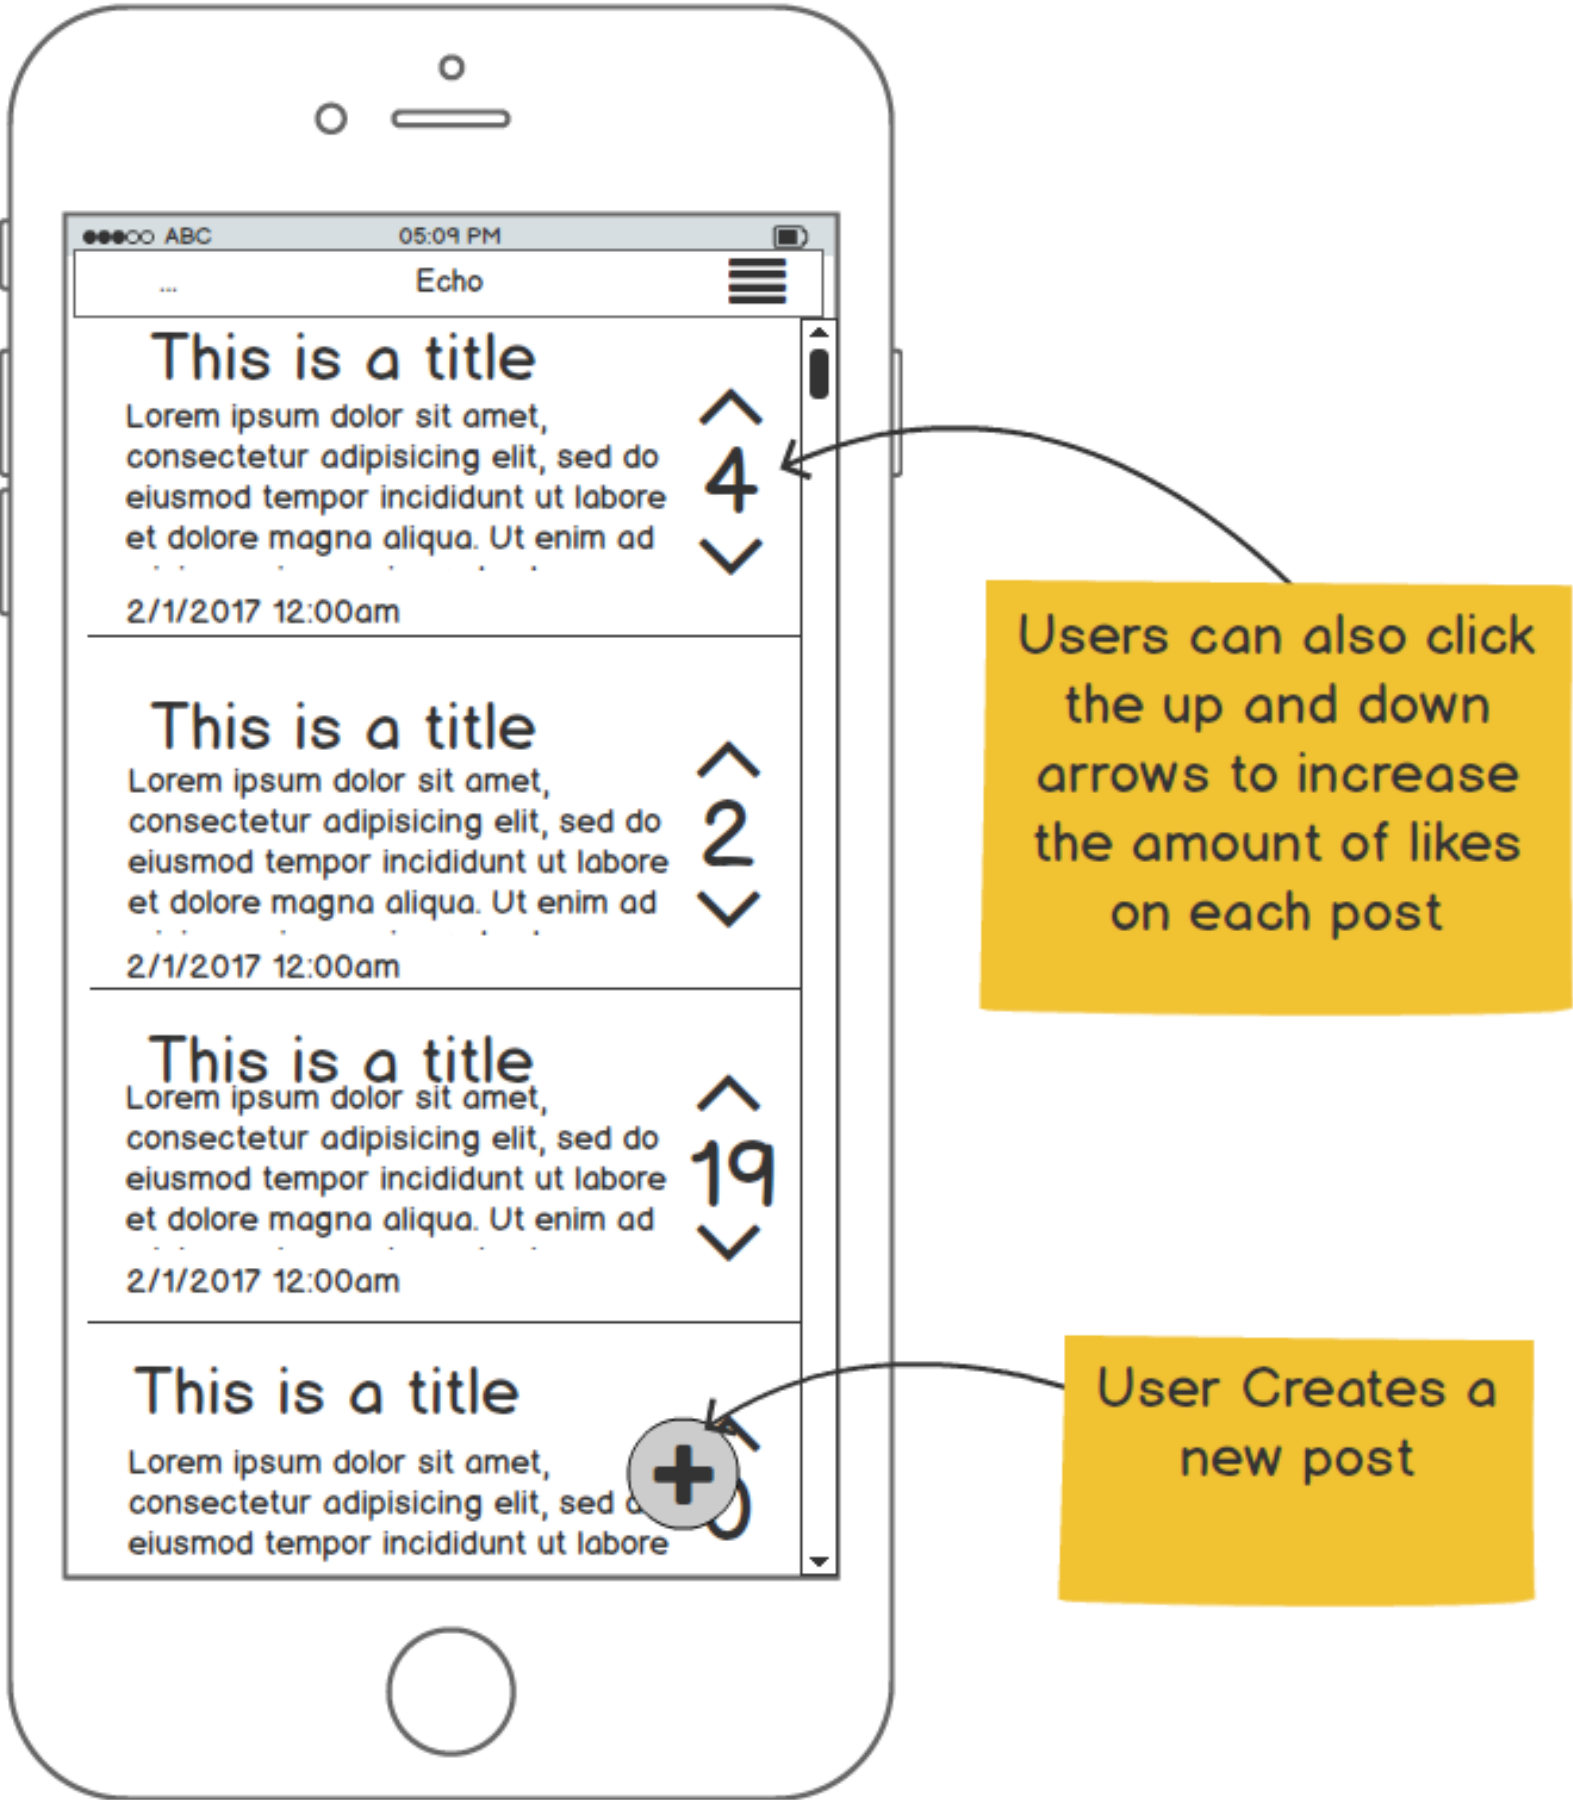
●●●○○ ABC 05:09 PM

... Echo

This is a title
Lorem ipsum dolor sit amet, consectetur adipisicing elit, sed do eiusmod tempor incididunt ut labore et dolore magna aliqua. Ut enim ad
4
2/1/2017 12:00am

This is a title
Lorem ipsum dolor sit amet, consectetur adipisicing elit, sed do eiusmod tempor incididunt ut labore et dolore magna aliqua. Ut enim ad
2
2/1/2017 12:00am

This is a title
Lorem ipsum dolor sit amet, consectetur adipisicing elit, sed do eiusmod tempor incididunt ut labore et dolore magna aliqua. Ut enim ad
19
2/1/2017 12:00am

This is a title
Lorem ipsum dolor sit amet, consectetur adipisicing elit, sed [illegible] eiusmod tempor incididunt ut labore
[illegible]

Users can also click the up and down arrows to increase the amount of likes on each post

User Creates a new post